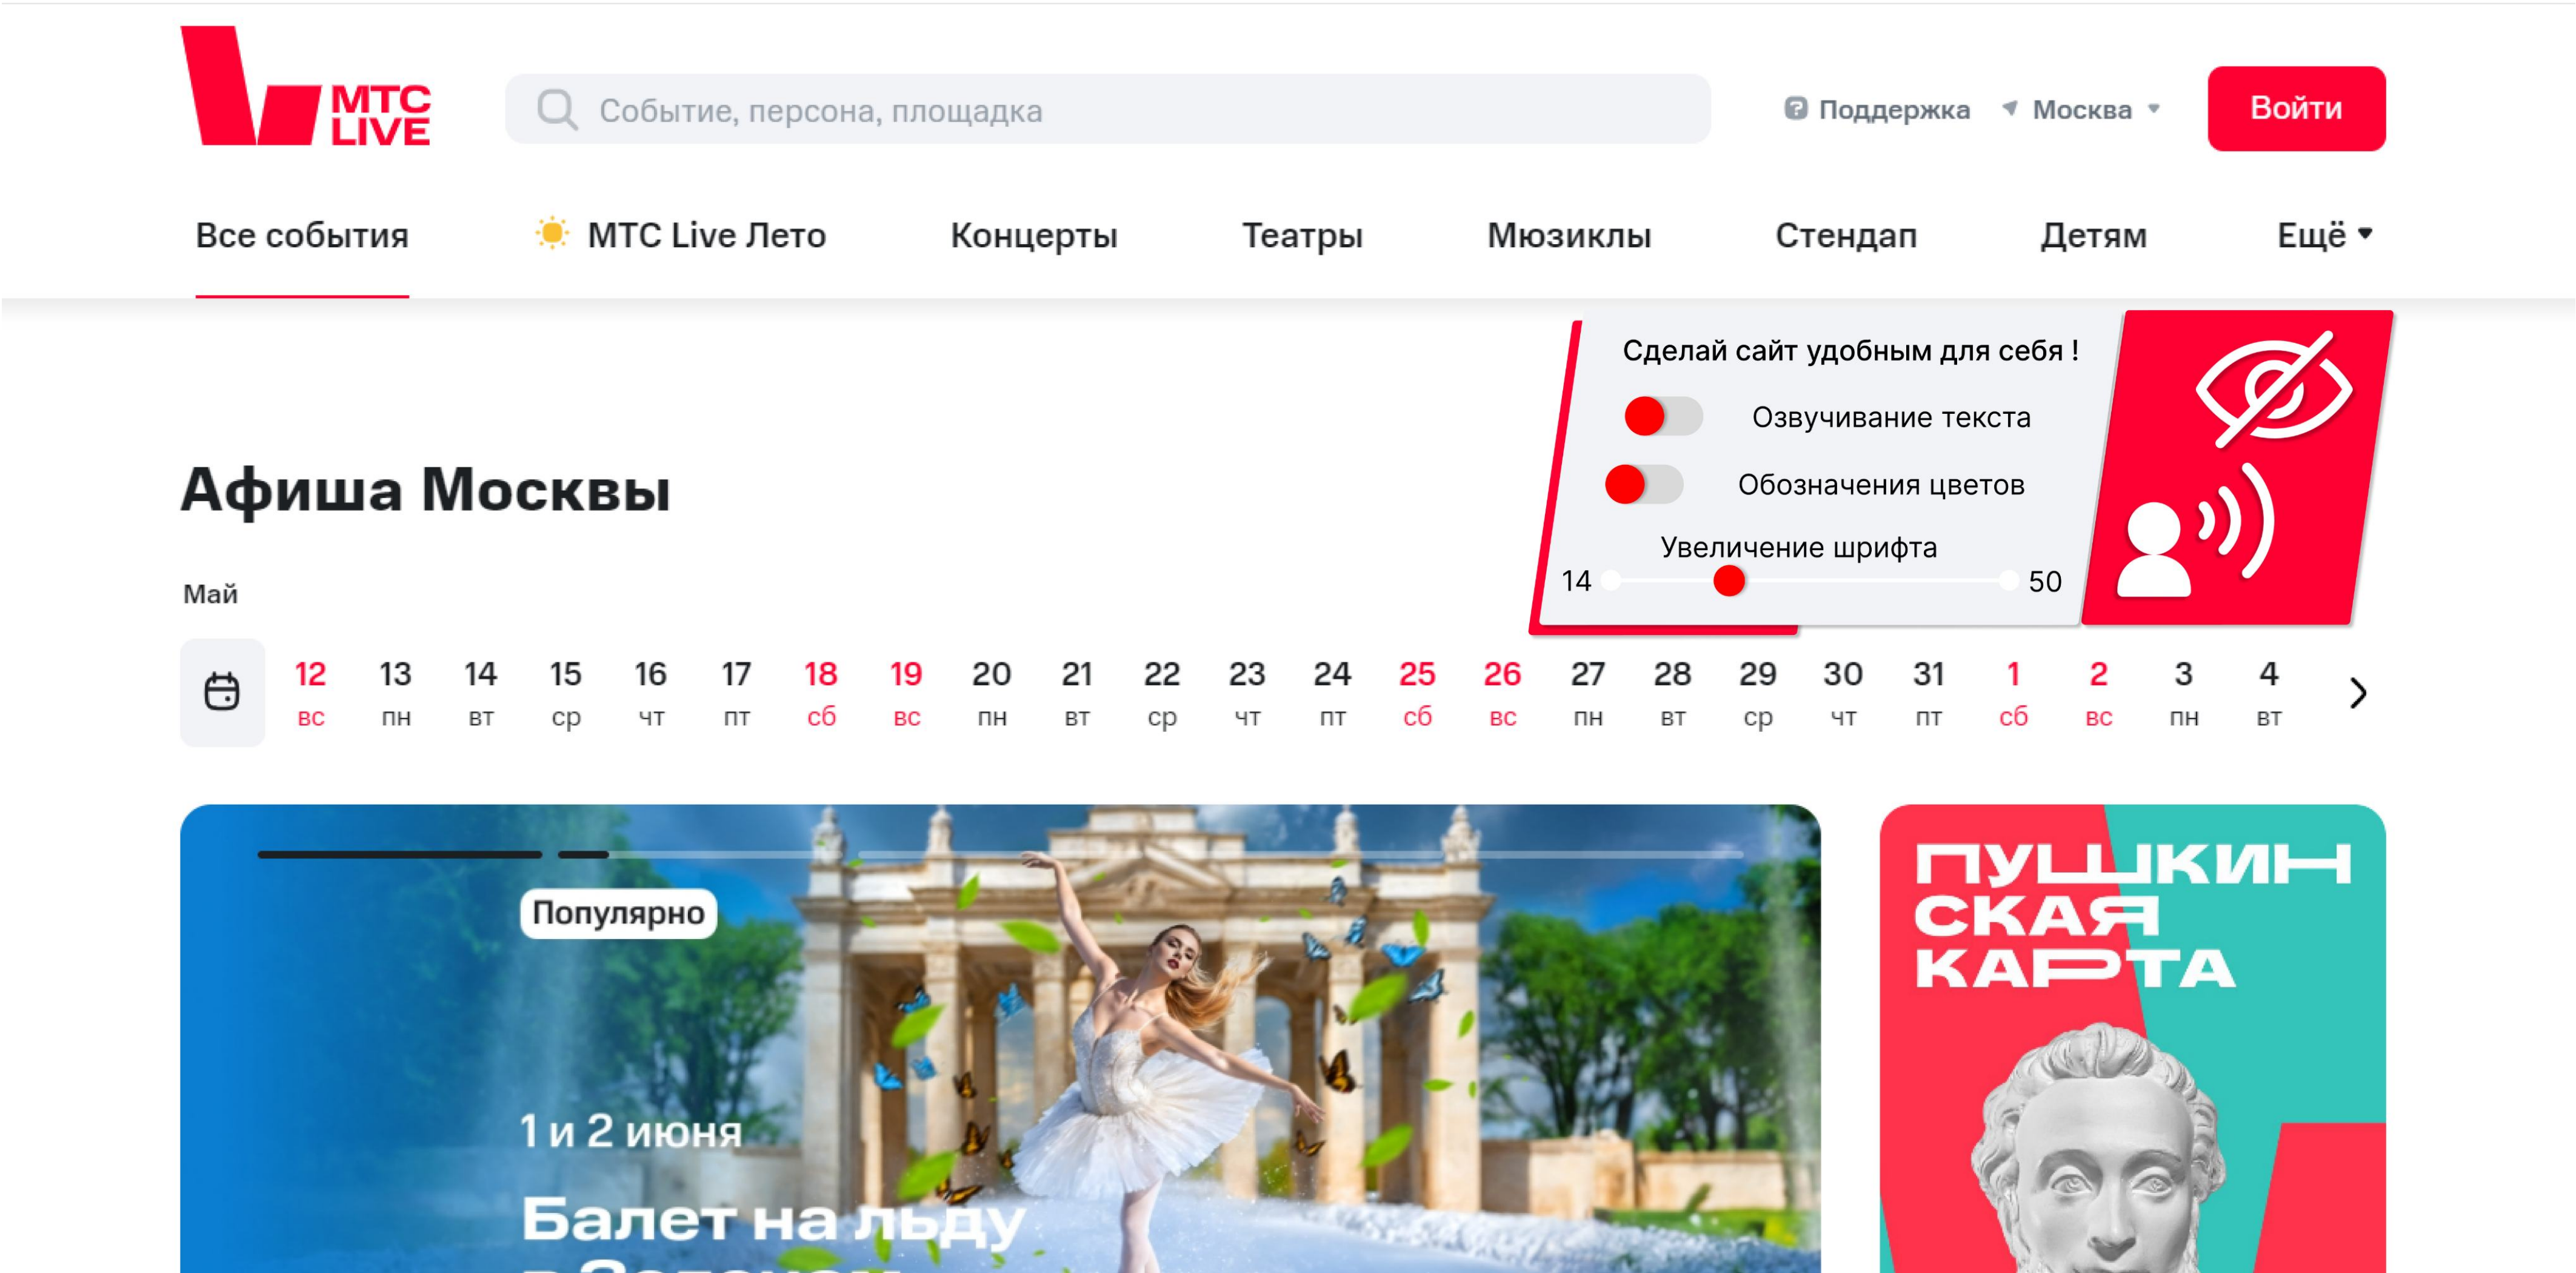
МТС LIVE

Событие, персона, площадка

Поддержка Москва Войти

Все события МТС Live Лето Концерты Театры Мюзиклы Стендап Детям Ещё

Сделай сайт удобным для себя !

Озвучивание текста

Обозначения цветов

Увеличение шрифта

14 50

Афиша Москвы

Май

12 вс 13 пн 14 вт 15 ср 16 чт 17 пт 18 сб 19 вс 20 пн 21 вт 22 ср 23 чт 24 пт 25 сб 26 вс 27 пн 28 вт 29 ср 30 чт 31 пт 1 сб 2 вс 3 пн 4 вт

Популярно

1 и 2 июня

Балет на льду

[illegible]

ПУШКИНСКАЯ КАРТА